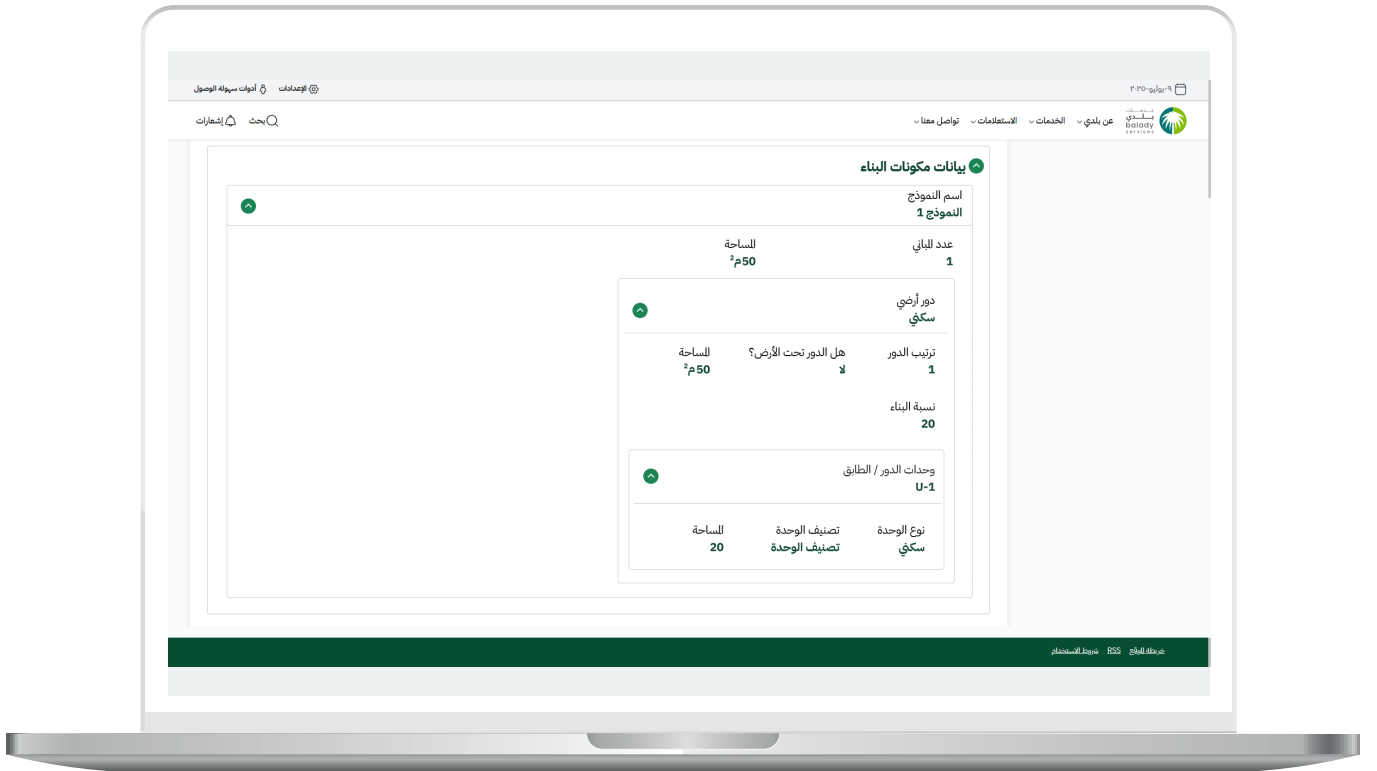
٠٩-يوليو-٢٠٢٥

الإعدادات أدوات سهولة الوصول

بلدي balady services

عن بلدي الخدمات الاستعلامات تواصل معنا

بحث إشعارات

بيانات مكونات البناء

اسم النموذج
النموذج 1

عدد المباني
1

المساحة
$50م^2$

دور أرضي
سكني

ترتيب الدور
1

هل الدور تحت الأرض؟
لا

المساحة
$50م^2$

نسبة البناء
20

وحدات الدور / الطابق
U-1

نوع الوحدة
سكني

تصنيف الوحدة
تصنيف الوحدة

المساحة
20

خريطة الموقع RSS شروط الاستخدام